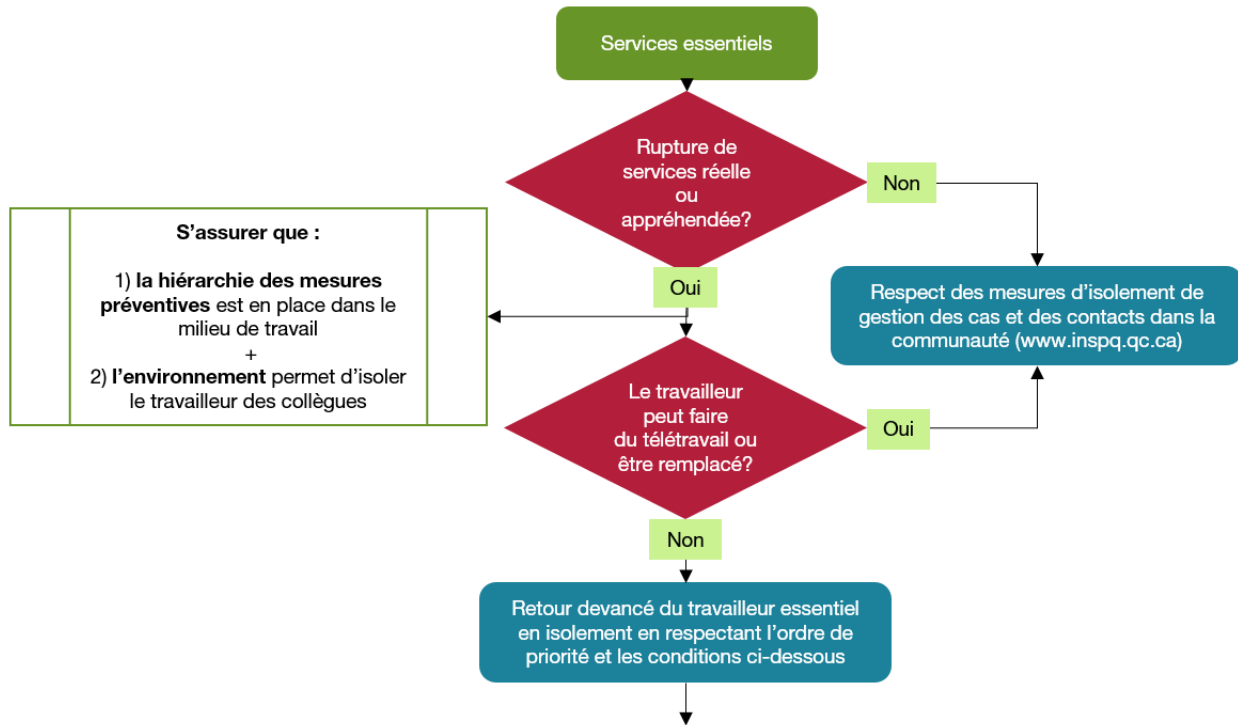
Services essentiels

Rupture de services réelle ou appréhendée?

Non

Respect des mesures d'isolement de gestion des cas et des contacts dans la communauté (www.inspq.qc.ca)

Oui

S'assurer que :

1) la hiérarchie des mesures préventives est en place dans le milieu de travail
+
2) l'environnement permet d'isoler le travailleur des collègues

Le travailleur peut faire du télétravail ou être remplacé?

Oui

Non

Retour devancé du travailleur essentiel en isolement en respectant l'ordre de priorité et les conditions ci-dessous